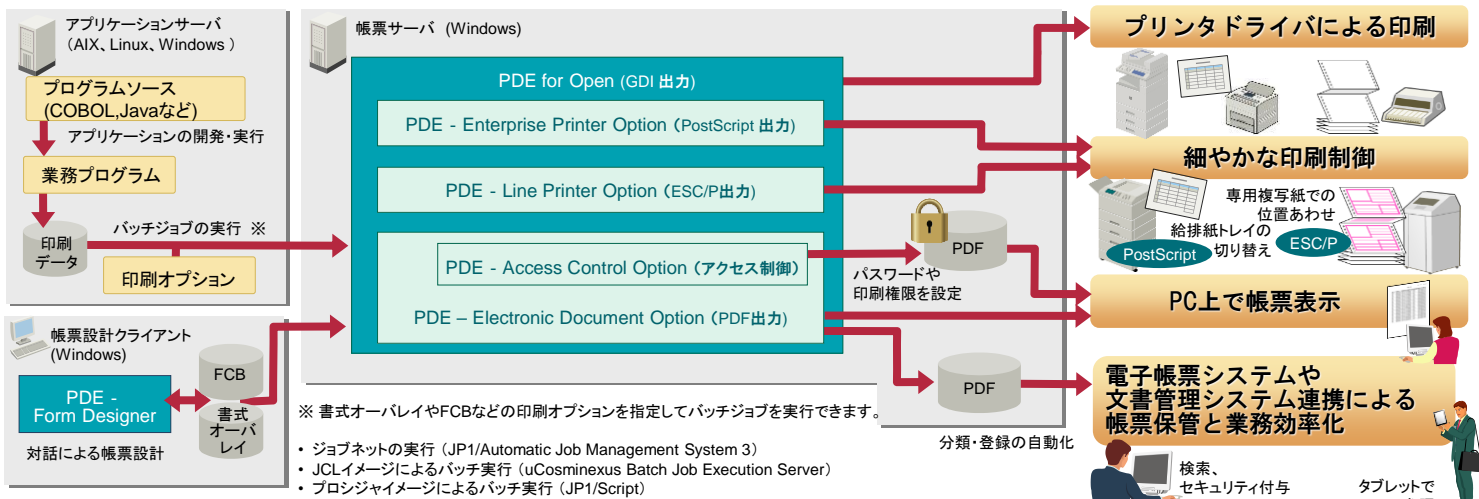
アプリケーションサーバ
（AIX、Linux、Windows ）

プログラムソース
(COBOL,Javaなど)

アプリケーションの開発・実行

業務プログラム

印刷
データ

バッチジョブの実行 ※

印刷オプション

帳票設計クライアント
(Windows)

PDE -
Form Designer

対話による帳票設計

FCB

書式
オーバレイ

帳票サーバ (Windows)

PDE for Open (GDI 出力)

PDE - Enterprise Printer Option (PostScript 出力)

PDE - Line Printer Option (ESC/P出力)

PDE - Access Control Option (アクセス制御)

PDE – Electronic Document Option (PDF出力)

PDF

パスワードや
印刷権限を設定

PDF

※ 書式オーバレイやFCBなどの印刷オプションを指定してバッチジョブを実行できます。

• ジョブネットの実行（JP1/Automatic Job Management System 3）
• JCLイメージによるバッチ実行（uCosminexus Batch Job Execution Server）
• プロシジャイメージによるバッチ実行（JP1/Script）

分類・登録の自動化

プリンタドライバによる印刷

細やかな印刷制御

専用複写紙での
位置あわせ

給排紙トレイの
切り替え

PostScript

ESC/P

PC上で帳票表示

電子帳票システムや
文書管理システム連携による
帳票保管と業務効率化

検索、
セキュリティ付与

タブレットで
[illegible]